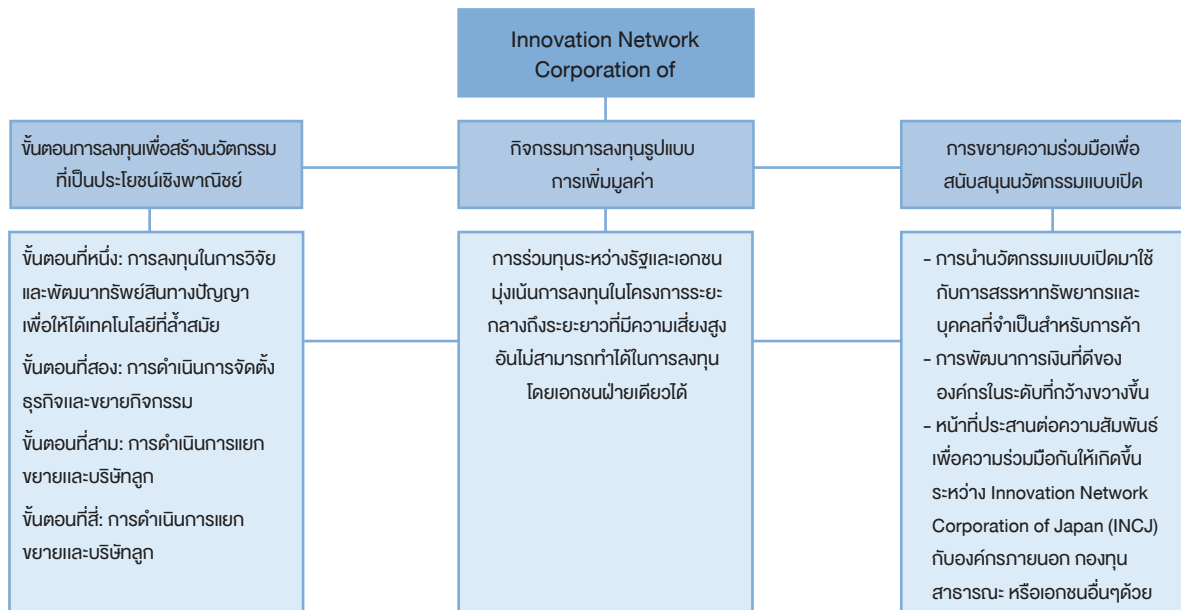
Innovation Network Corporation of

ขั้นตอนการลงทุนเพื่อสร้างนวัตกรรมที่เป็นประโยชน์เชิงพาณิชย์

ขั้นตอนที่หนึ่ง: การลงทุนในการวิจัยและพัฒนาทรัพย์สินทางปัญญาเพื่อให้ได้เทคโนโลยีที่ล้ำสมัย

ขั้นตอนที่สอง: การดำเนินการจัดตั้งธุรกิจและขยายกิจกรรม

ขั้นตอนที่สาม: การดำเนินการแยกขยายและบริษัทลูก

ขั้นตอนที่สี่: การดำเนินการแยกขยายและบริษัทลูก

กิจกรรมการลงทุนรูปแบบการเพิ่มมูลค่า

การร่วมทุนระหว่างรัฐและเอกชนมุ่งเน้นการลงทุนในโครงการระยะกลางถึงระยะยาวที่มีความเสี่ยงสูงอันไม่สามารถทำได้ในการลงทุนโดยเอกชนฝ่ายเดียวได้

การขยายความร่วมมือเพื่อสนับสนุนนวัตกรรมแบบเปิด

- การนำนวัตกรรมแบบเปิดมาใช้กับการสรรหาทรัพยากรและบุคคลที่จำเป็นสำหรับการค้า
- การพัฒนาการเงินที่ดีขององค์กรในระดับที่กว้างขวางขึ้น
- หน้าที่ประสานต่อความสัมพันธ์เพื่อความร่วมมือกันให้เกิดขึ้นระหว่าง Innovation Network Corporation of Japan (INCJ) กับองค์กรภายนอก กองทุนสาธารณะ หรือเอกชนอื่นๆด้วย